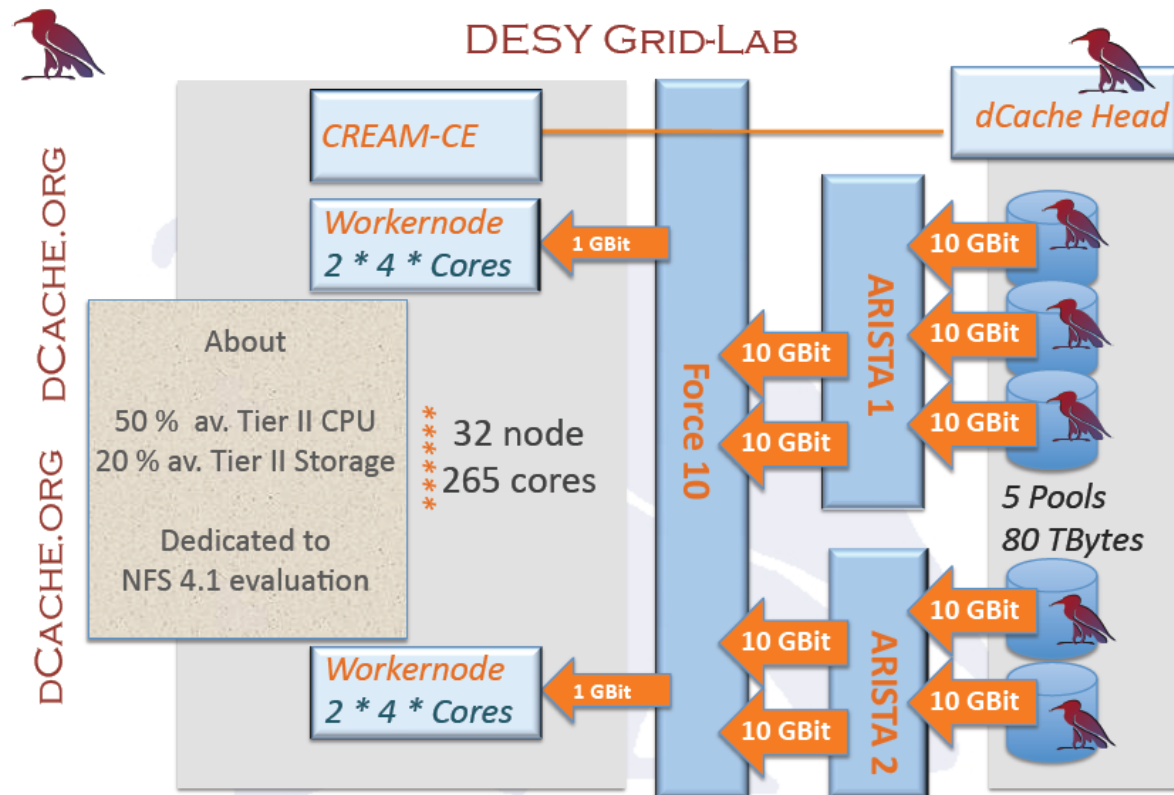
DESY Grid-Lab

dCache.ORG

dCache.ORG

CREAM-CE

dCache Head

Workernode
2 * 4 * Cores

1 GBit

10 GBit

10 GBit

10 GBit

10 GBit

10 GBit

ARISTA 1

Force 10

About

50 % av. Tier II CPU
20 % av. Tier II Storage

Dedicated to
NFS 4.1 evaluation

******

32 node
265 cores

5 Pools
80 TBytes

10 GBit

10 GBit

10 GBit

10 GBit

ARISTA 2

Workernode
2 * 4 * Cores

1 GBit